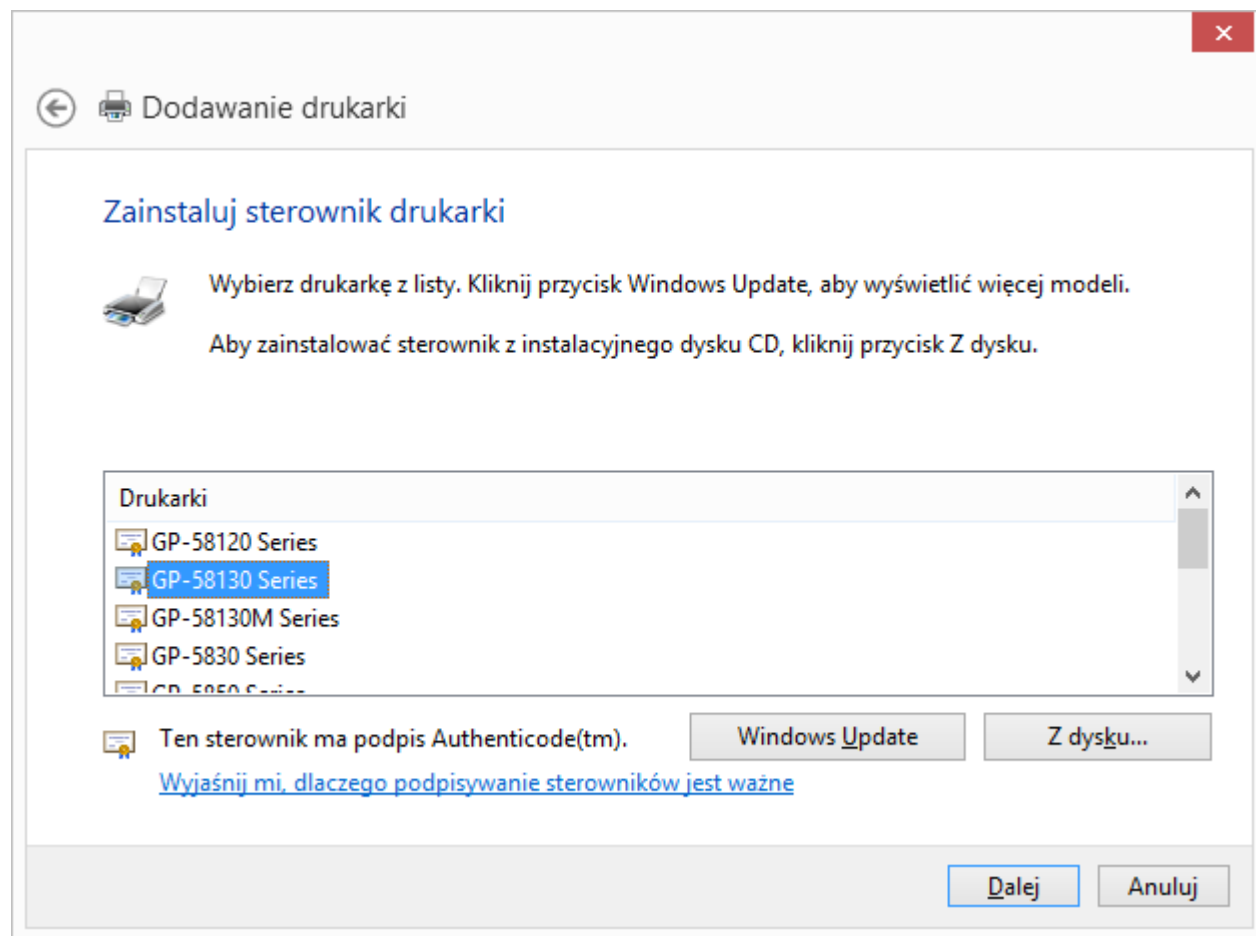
Dodawanie drukarki

Zainstaluj sterownik drukarki

Wybierz drukarkę z listy. Kliknij przycisk Windows Update, aby wyświetlić więcej modeli.

Aby zainstalować sterownik z instalacyjnego dysku CD, kliknij przycisk Z dysku.

Drukarki
GP-58120 Series
GP-58130 Series
GP-58130M Series
GP-5830 Series
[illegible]

Ten sterownik ma podpis Authenticode(tm).

Windows Update

Z dysku...

Wyjaśnij mi, dlaczego podpisywanie sterowników jest ważne

Dalej

Anuluj